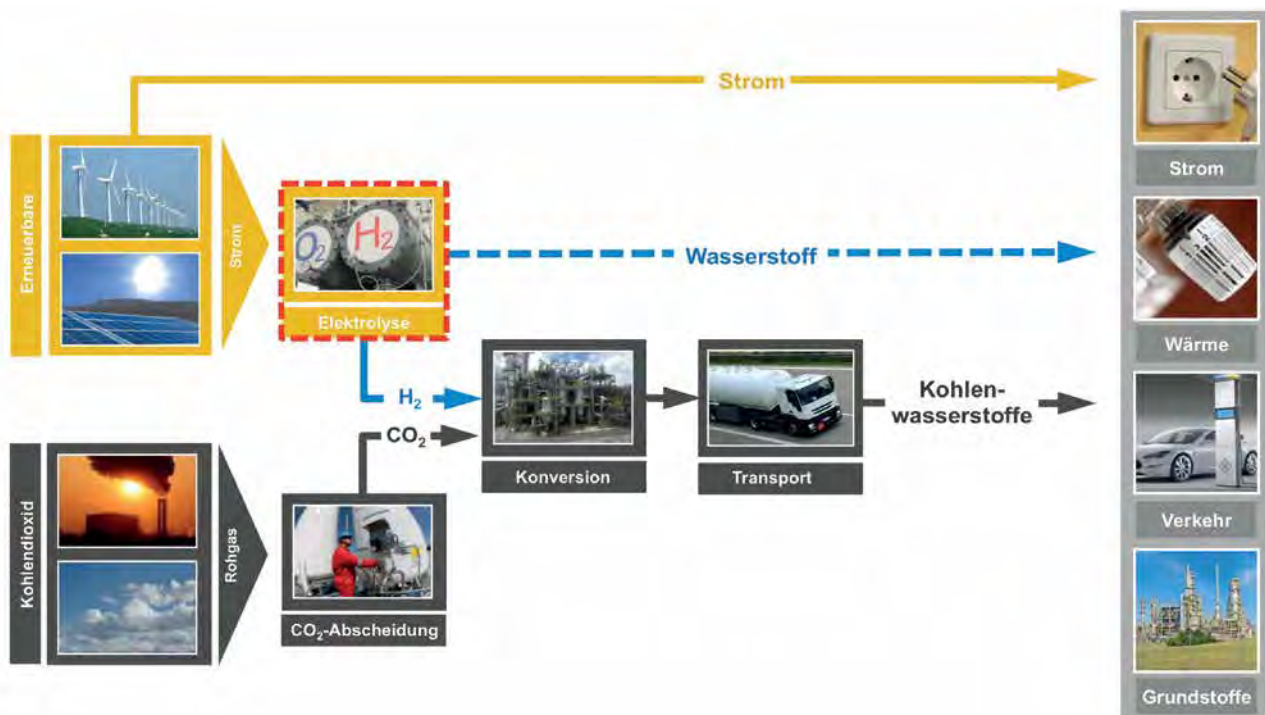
Strom

Erneuerbare

Strom

$O_2$ $H_2$

Elektrolyse

Wasserstoff

$H_2$

$CO_2$

Konversion

Transport

Kohlenwasserstoffe

Kohlendioxid

Rohgas

$CO_2$-Abscheidung

Strom

Wärme

Verkehr

Grundstoffe